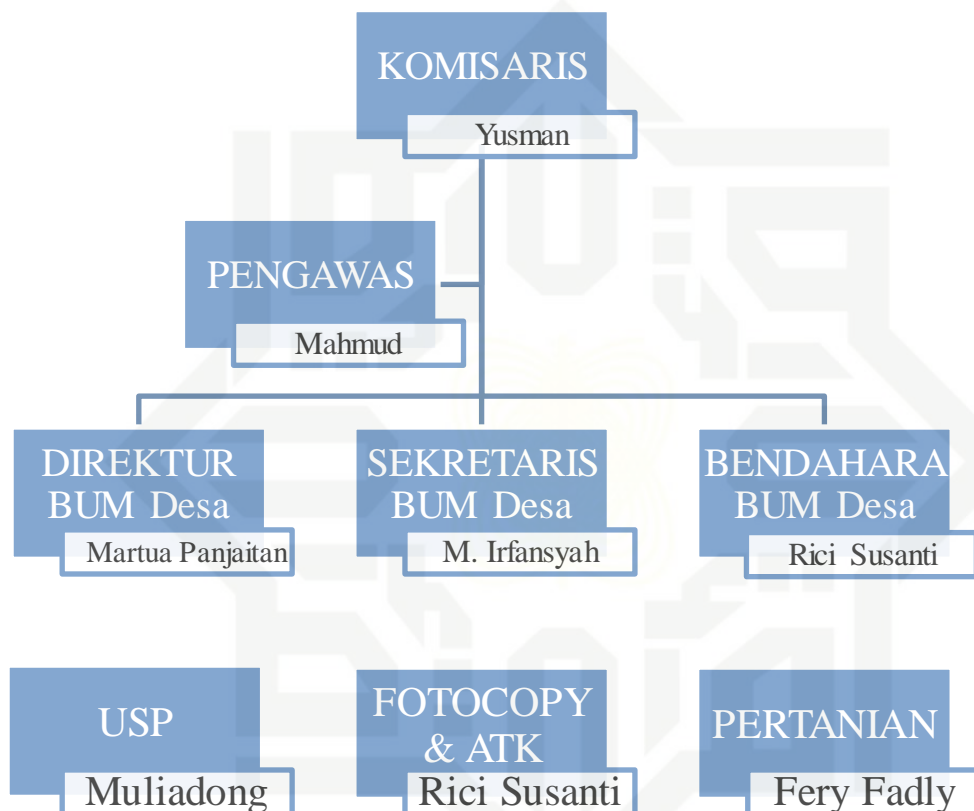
KOMISARIS
Yusman

PENGAWAS
Mahmud

DIREKTUR BUM Desa
Martua Panjaitan

SEKRETARIS BUM Desa
M. Irfansyah

BENDAHARA BUM Desa
Rici Susanti

USP
Muliadong

FOTOCOPY & ATK
Rici Susanti

PERTANIAN
Fery Fadly